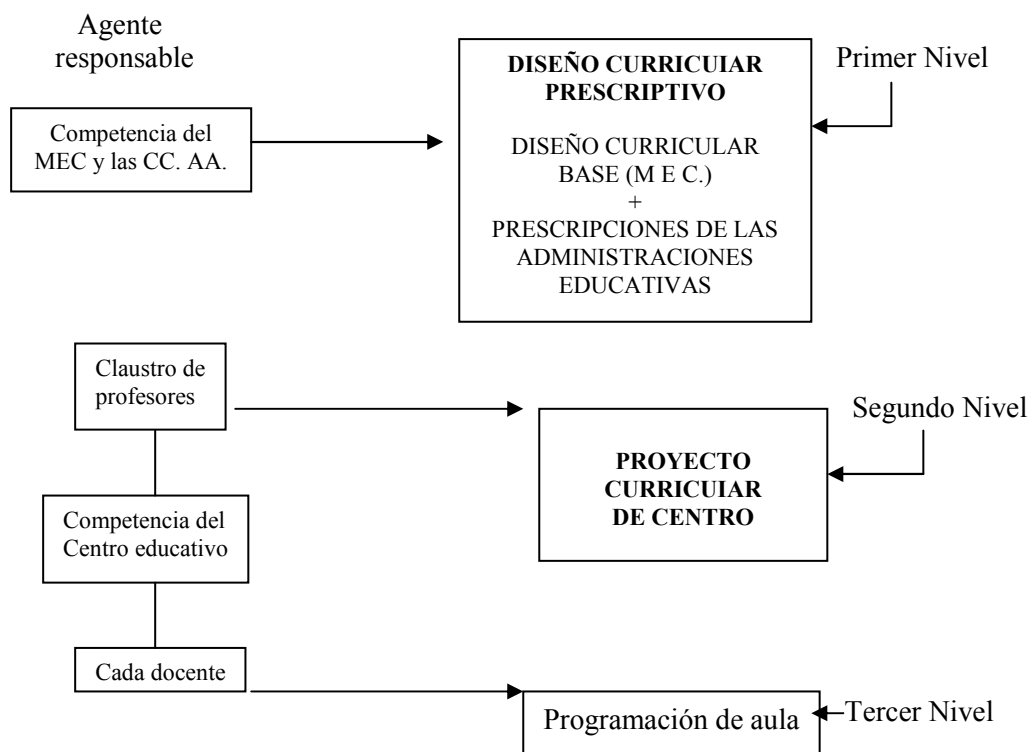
Agente responsable

Competencia del MEC y las CC. AA.

DISEÑO CURRICUIAR PRESCRIPTIVO

DISEÑO CURRICULAR BASE (M E C.)
+
PRESCRIPCIONES DE LAS ADMINISTRACIONES EDUCATIVAS

Primer Nivel

Claustro de profesores

Competencia del Centro educativo

Cada docente

PROYECTO CURRICUIAR DE CENTRO

Segundo Nivel

Programación de aula

Tercer Nivel